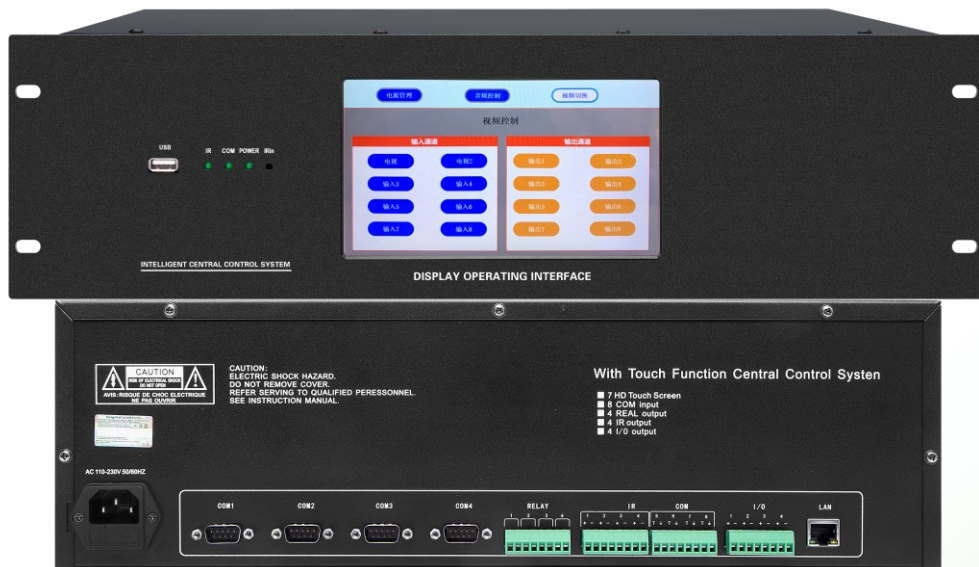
USB

IR COM POWER IRin

INTELLIGENT CENTRAL CONTROL SYSTEM

电源管理 音频控制 视频切换

视频控制

输入通道

电视 电视2
输入3 输入4
输入5 输入6
输入7 输入8

输出通道

输出1 输出2
输出3 输出4
输出5 输出6
输出7 输出8

DISPLAY OPERATING INTERFACE

CAUTION
RISK OF ELECTRICAL SHOCK DO NOT OPEN
AVIS: RISQUE DE CHOC ELECTRIQUE NE PAS OUVRIR

CAUTION:
ELECTRIC SHOCK HAZARD.
DO NOT REMOVE COVER.
REFER SERVING TO QUALIFIED PERESSONNEL.
SEE INSTRUCTION MANUAL.

With Touch Function Central Control Systen

7 HD Touch Screen
8 COM input
4 REAL output
4 IR output
4 I/O output

AC 110-230V 50/60HZ

COM1 COM2 COM3 COM4 RELAY IR COM I/O LAN

1 2 3 4
1 2 3 4
5 6 7 8
1 2 3 4